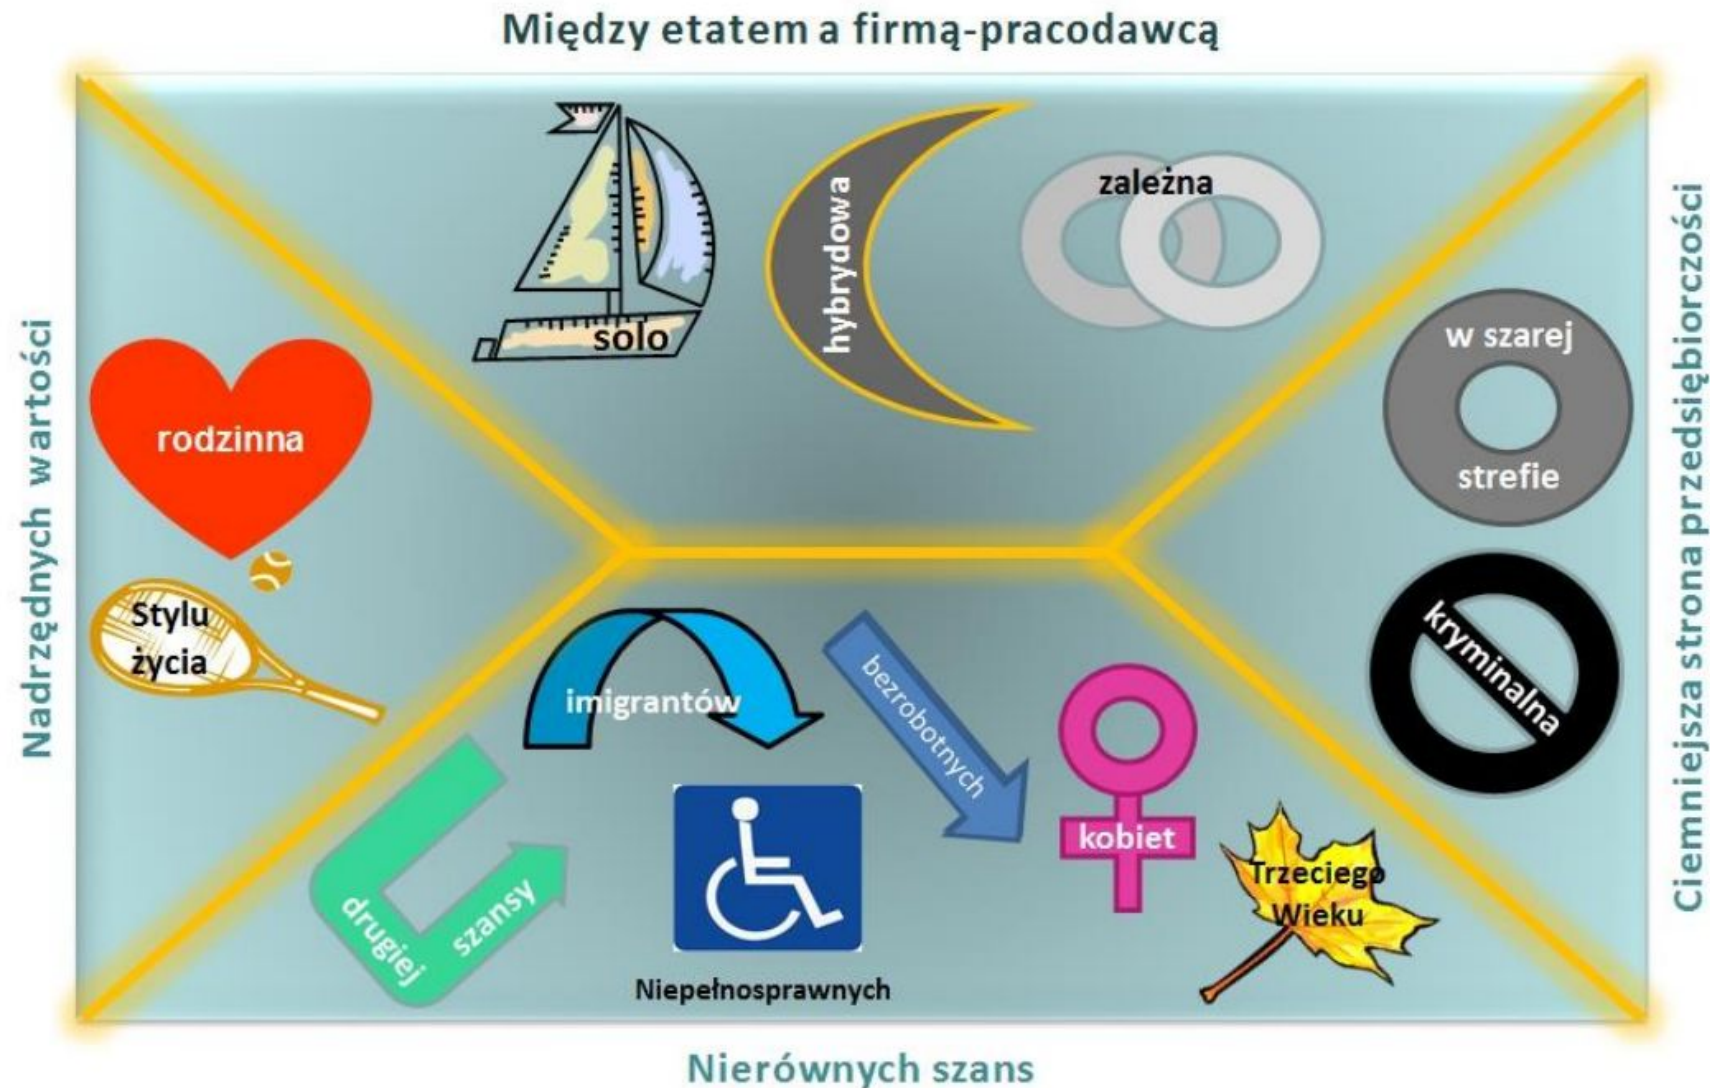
Między etatem a firmą-pracodawcą

solo

hybrydowa

zależna

Nadrzędnych wartości

rodzinna

Stylu życia

Ciemniejsza strona przedsiębiorczości

w szarej strefie

kryminalna

imigrantów

bezrobotnych

kobiet

drugiej szansy

Niepełnosprawnych

Trzeciego Wieku

Nierównych szans